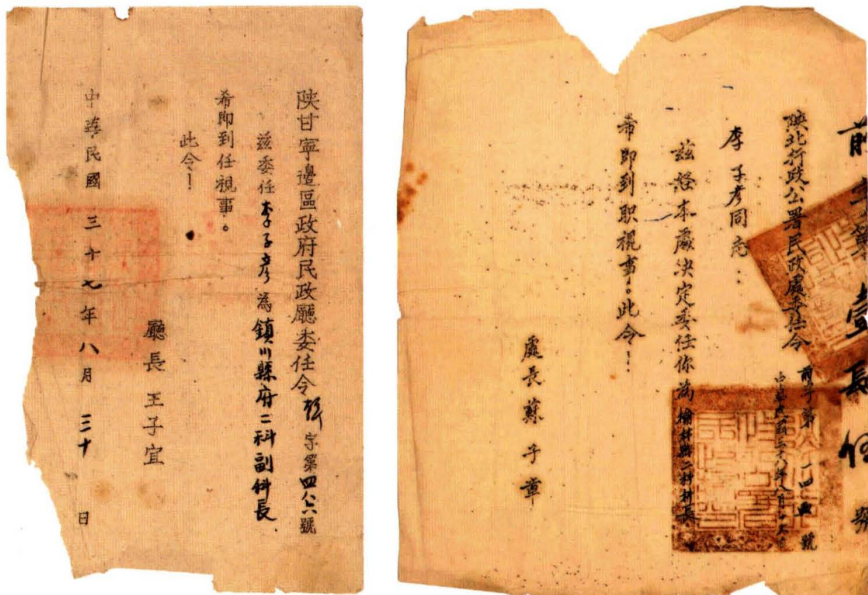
陝甘寧邊區政府民政廳委任令 務字第四八六號

茲委任李子彥為鎮川縣府二科副科長

希即到任視事。

此令！

廳長 王子宜

中華民國 三十七年 八月 三十 日

陝北行政公署民政處委任令 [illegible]字第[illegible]號

李子彥同志：

茲經本處決定委任你為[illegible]二科科長

希即到職視事。此令！

處長蘇子章

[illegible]

前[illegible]長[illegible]

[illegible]